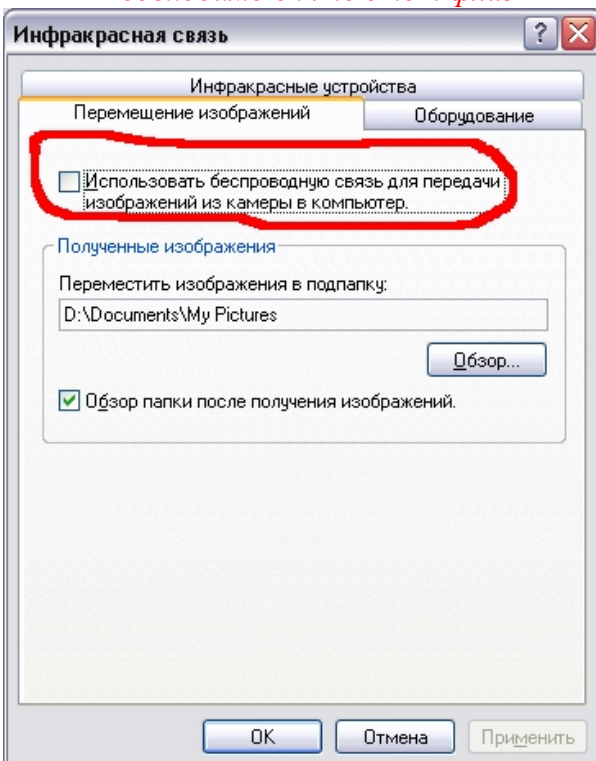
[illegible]

Инфракрасная связь

?

Инфракрасные устройства

Перемещение изображений

Оборудование

Использовать беспроводную связь для передачи изображений из камеры в компьютер.

Полученные изображения

Переместить изображения в подпапку:

D:\Documents\My Pictures

Обзор...

Обзор папки после получения изображений.

OK

Отмена

Применить